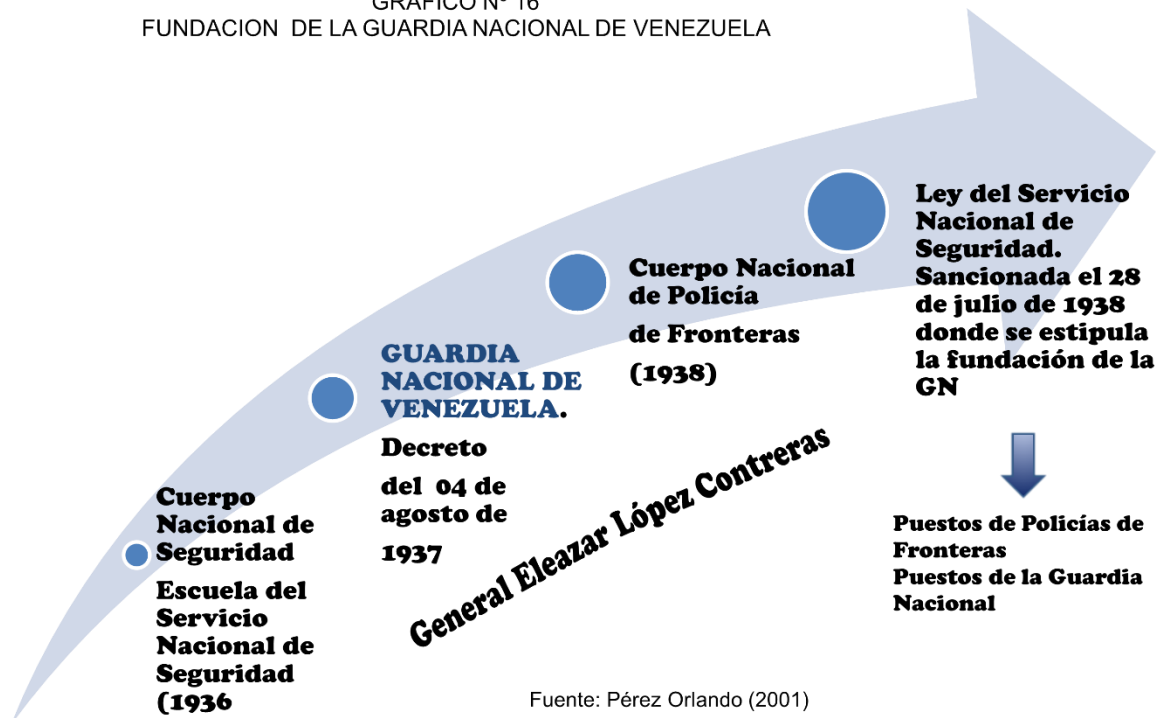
GRAFICO N° 16
FUNDACION DE LA GUARDIA NACIONAL DE VENEZUELA

Cuerpo Nacional de Seguridad
Escuela del Servicio Nacional de Seguridad (1936

GUARDIA NACIONAL DE VENEZUELA.
Decreto del 04 de agosto de 1937

Cuerpo Nacional de Policía de Fronteras (1938)

Ley del Servicio Nacional de Seguridad. Sancionada el 28 de julio de 1938 donde se estipula la fundación de la GN

General Eleazar López Contreras

Puestos de Policías de Fronteras
Puestos de la Guardia Nacional

Fuente: Pérez Orlando (2001)